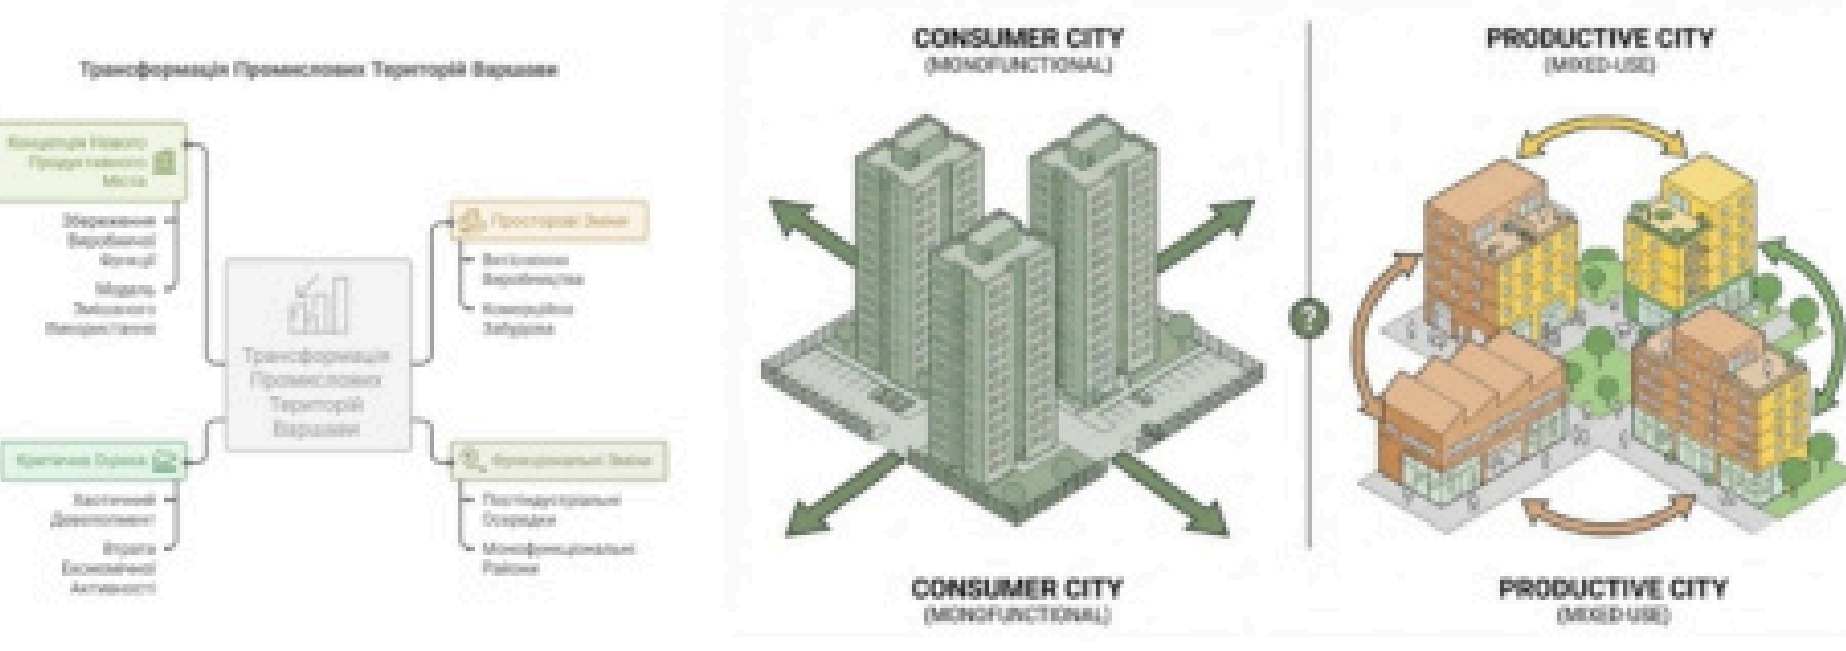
Трансформація Промислових Територій Варшави

Концепція Нового Продуктивного Міста

Збереження Виробничої Функції

Модель Змішаного Використання

Трансформація Промислових Територій Варшави

Просторові Зміни

Витіснення Виробництва

Комерційна Забудова

Критична Оцінка

Хаотичний Девелопмент

Втрата Економічної Активності

Функціональні Зміни

Постіндустріальні Осередки

Монофункціональні Райони

CONSUMER CITY
(MONOFUNCTIONAL)

PRODUCTIVE CITY
(MIXED-USE)

?

CONSUMER CITY
(MONOFUNCTIONAL)

PRODUCTIVE CITY
(MIXED-USE)